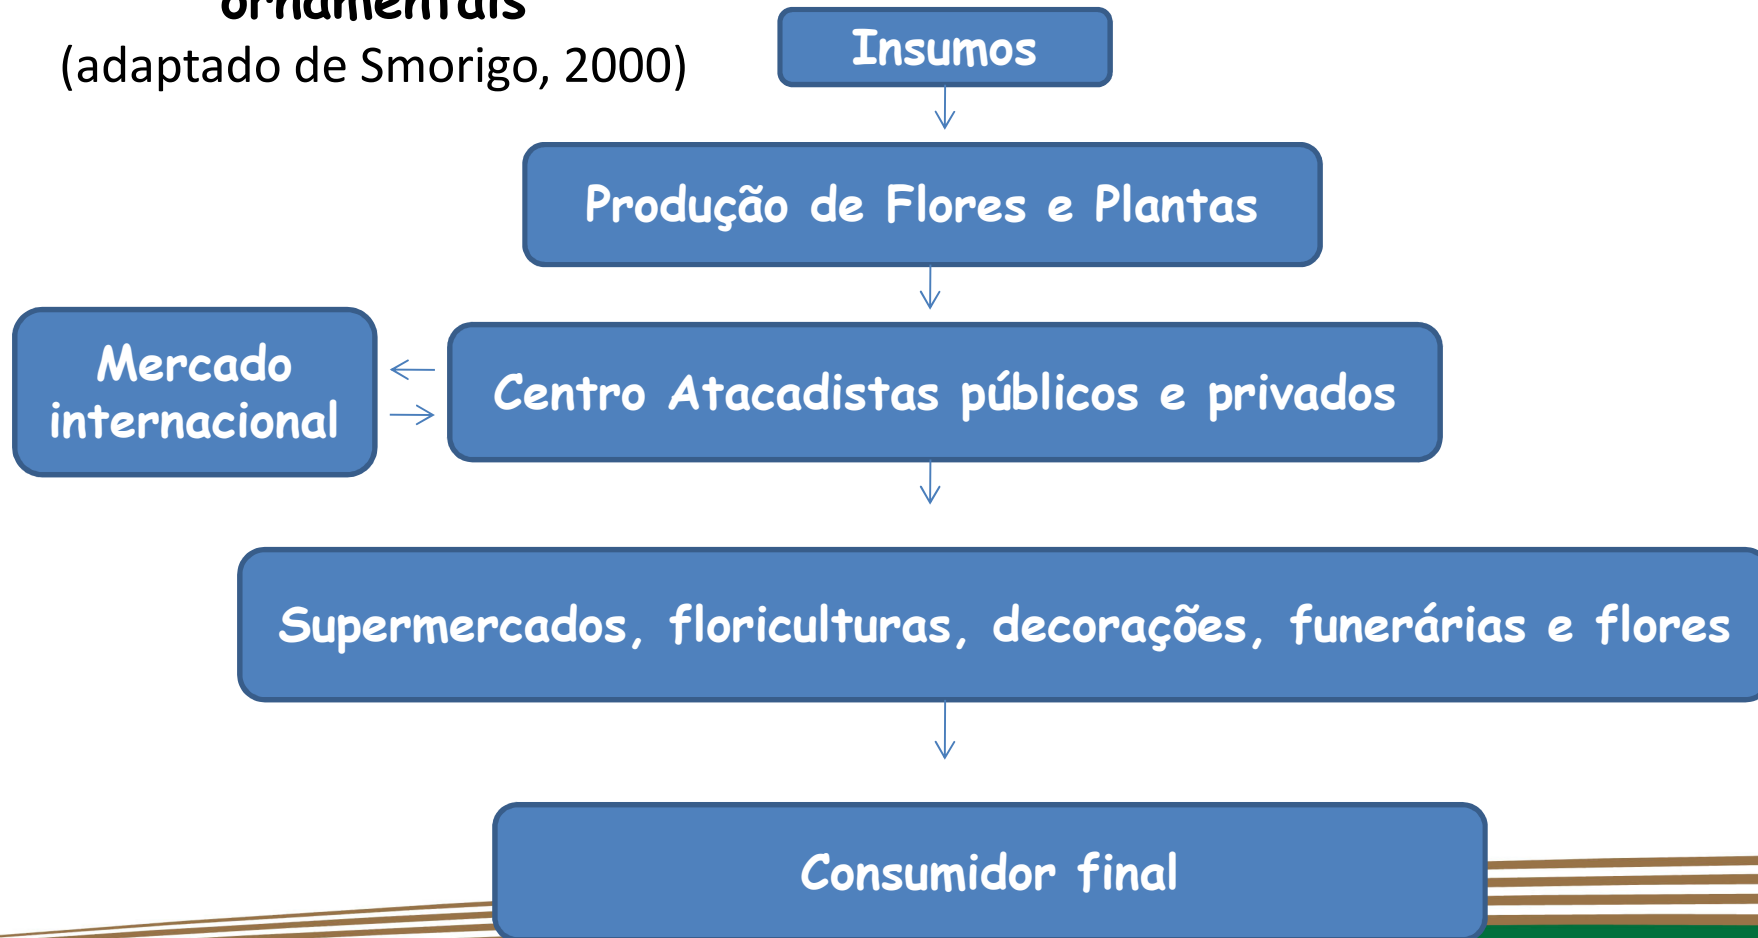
ornamentais
(adaptado de Smorigo, 2000)

Insumos

Produção de Flores e Plantas

Mercado internacional

Centro Atacadistas públicos e privados

Supermercados, floriculturas, decorações, funerárias e flores

Consumidor final